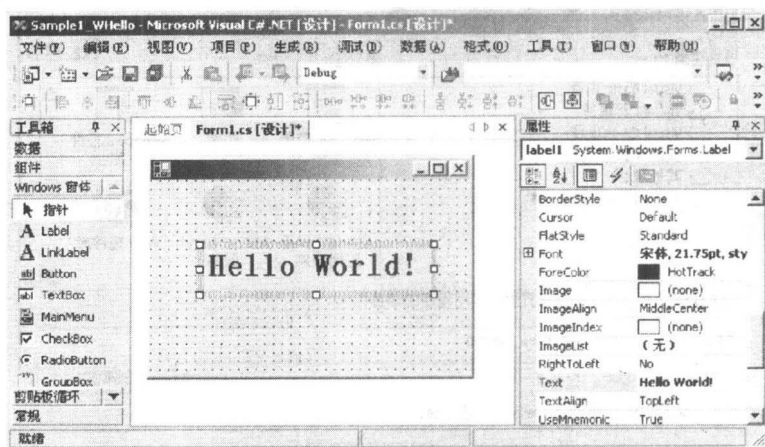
Sample1_WHello - Microsoft Visual C# .NET [设计] - Form1.cs [设计]*

文件(F) 编辑(E) 视图(V) 项目(P) 生成(B) 调试(D) 数据(A) 格式(O) 工具(T) 窗口(W) 帮助(H)

Debug

工具箱
数据
组件
Windows 窗体
指针
Label
LinkLabel
Button
TextBox
MainMenu
CheckBox
RadioButton
GroupBox
剪贴板循环
常规

起始页 Form1.cs [设计]*

Hello World!

属性
label1 System.Windows.Forms.Label

| | |
|---|---|
| BorderStyle | None |
| Cursor | Default |
| FlatStyle | Standard |
| Font | 宋体, 21.75pt, sty |
| ForeColor | HotTrack |
| Image | (none) |
| ImageAlign | MiddleCenter |
| ImageIndex | (none) |
| ImageList | (无) |
| RightToLeft | No |
| Text | Hello World! |
| TextAlign | TopLeft |
| UseMnemonic | True |

就绪